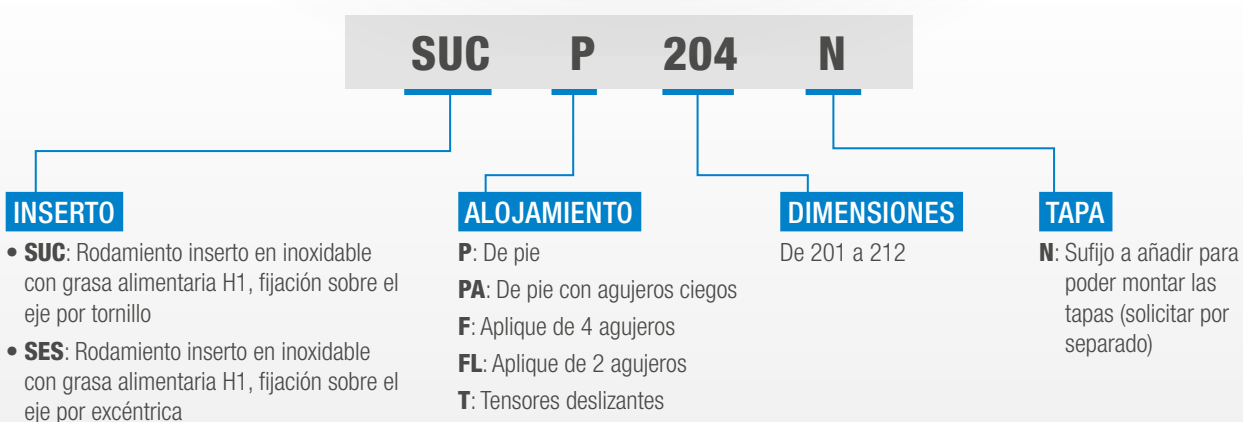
SUC P 204 N

INSERTO

• SUC: Rodamiento inserto en inoxidable con grasa alimentaria H1, fijación sobre el eje por tornillo

• SES: Rodamiento inserto en inoxidable con grasa alimentaria H1, fijación sobre el eje por excéntrica

ALOJAMIENTO

P: De pie

PA: De pie con agujeros ciegos

F: Aplique de 4 agujeros

FL: Aplique de 2 agujeros

T: Tensores deslizantes

DIMENSIONES

De 201 a 212

TAPA

N: Sufijo a añadir para poder montar las tapas (solicitar por separado)